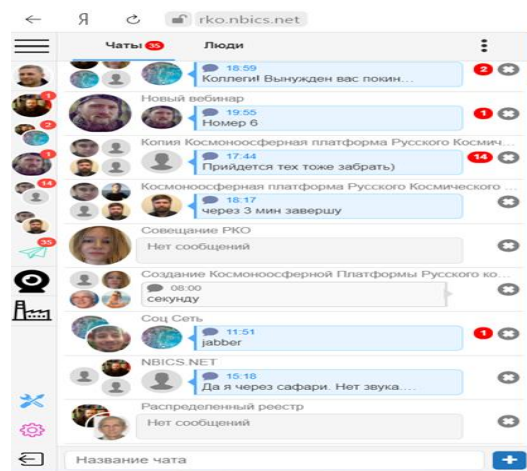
Я rko.nbics.net

Чаты 35 Люди

18:59
Коллеги! Вынужден вас покин...
2

Новый вебинар
19:55
Номер 6
1

Копия Космоноосферная платформа Русского Космич...
17:44
Прийдется тех тоже забрать)
14

Космоноосферная платформа Русского Космического ...
18:17
через 3 мин завершу

Совещание РКО
Нет сообщений

Создание Космоноосферной Платформы Русского ко...
08:00
секунду

Соц Сеть
11:51
jabber
1

NBICS.NET
15:18
Да я через сафари. Нет звука...

Распределенный реестр
Нет сообщений

1
2
1
14
35

Название чата
+